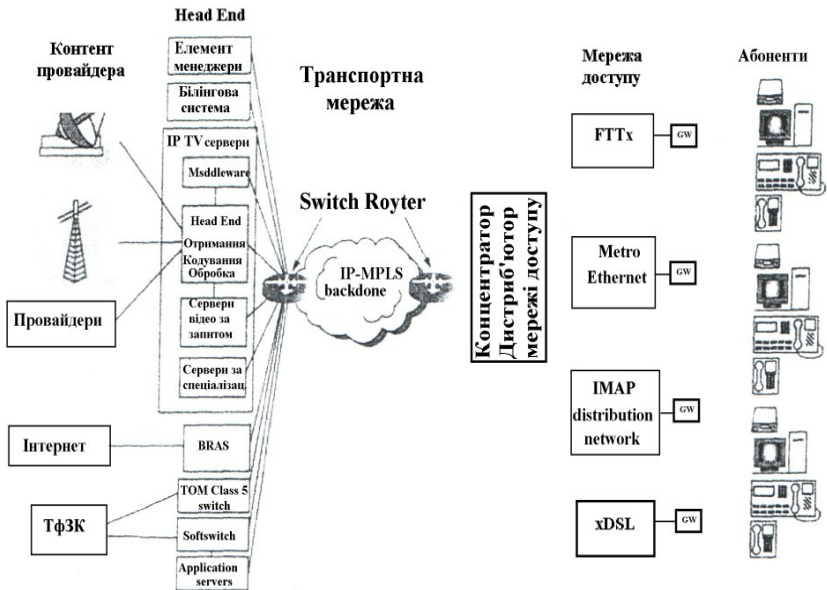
Head End

Контент провайдера

Елемент менеджери

Білінгова система

IP TV сервери

Msddleware

Head End Отримання Кодування Обробка

Сервери відео за запитом

Сервери за спеціалізац

Провайдери

Інтернет

BRAS

ТфЗК

TOM Class 5 switch

Softswitch

Application servers

Транспортна мережа

Switch Royter

IP-MPLS backdone

Концентратор Дистриб'ютор мережі доступу

Мережа доступу

Абоненти

FTTx

GW

Metro Ethernet

GW

IMAP distribution network

GW

xDSL

GW